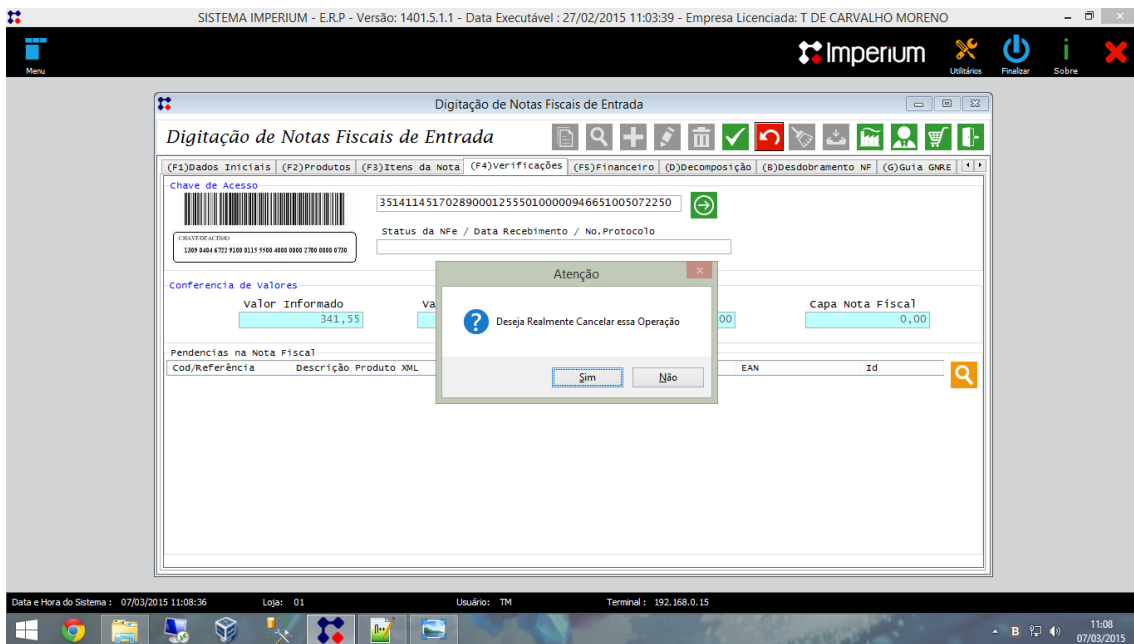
SISTEMA IMPERIUM - E.R.P - Versão: 1401.5.1.1 - Data Executável : 27/02/2015 11:03:39 - Empresa Licenciada: T DE CARVALHO MORENO

Menu

Imperium

Utilitários Finalizar Sobre

Digitação de Notas Fiscais de Entrada

Digitação de Notas Fiscais de Entrada

(F1)Dados Iniciais | (F2)Produtos | (F3)Itens da Nota | (F4)Verificações | (F5)Financeiro | (D)Decomposição | (B)Desdobramento NF | (G)Guia GNRE

Chave de Acesso

CHAVE DE ACESSO
1309 0404 6722 9100 0115 5500 4000 0000 2700 0000 0730

35141145170289000125550010000094665100507225O

Status da NFe / Data Recebimento / No.Protocolo

Conferencia de Valores

Valor Informado
341,55

Va

00

Capa Nota Fiscal
0,00

Pendencias na Nota Fiscal

Cod/Referência | Descrição Produto XML | EAN | Id

Atenção

Deseja Realmente Cancelar essa Operação

Sim Não

Data e Hora do Sistema : 07/03/2015 11:08:36 Loja: 01 Usuário: TM Terminal : 192.168.0.15

11:08
07/03/2015